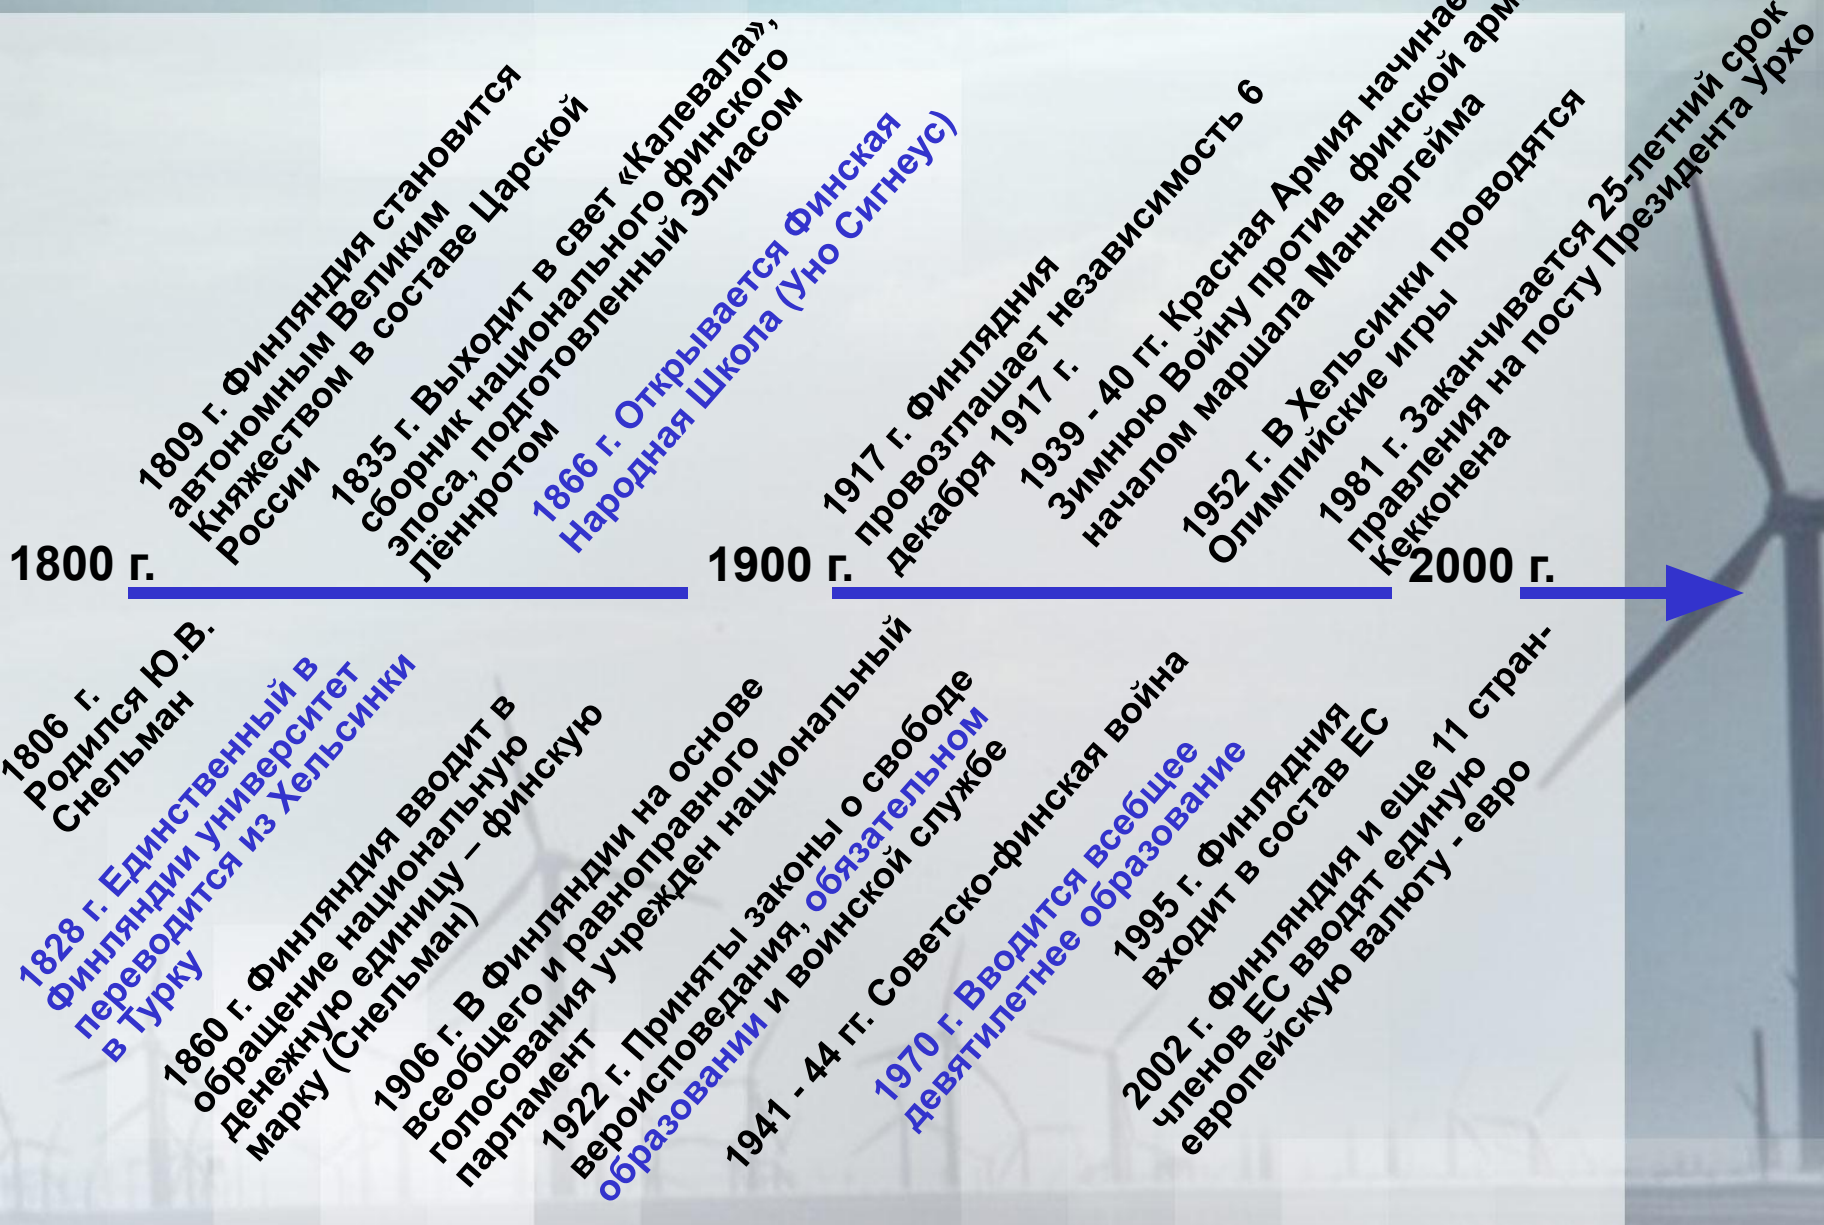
1809 г. Финляндия становится автономным Великим Княжеством в составе Царской России

1835 г. Выходит в свет «Калевала», сборник национального финского эпоса, подготовленный Элиасом Лённротом

1866 г. Открывается Финская Народная Школа (Уно Сигнеус)

1917 г. Финляндния провозглашает независимость 6 декабря 1917 г.

1939 - 40 гг. Красная Армия начинае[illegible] Зимнюю Войну против финской арм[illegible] началом маршала Маннергейма

1952 г. В Хельсинки проводятся Олимпийские игры

1981 г. Заканчивается 25-летний срок правления на посту Президента Урхо Кекконена

1800 г.

1900 г.

2000 г.

1806 г. Родился Ю.В. Снельман

1828 г. Единственный в Финляндии университет переводится из Хельсинки в Турку

1860 г. Финляндия вводит в обращение национальную денежную единицу – финскую марку (Снельман)

1906 г. В Финляндии на основе всеобщего и равноправного голосования учрежден национальный парламент

1922 г. Приняты законы о свободе вероисповедания, обязательном образовании и воинской службе

1941 - 44 гг. Советско-финская война

1970 г. Вводится всеобщее девятилетнее образование

1995 г. Финляндния входит в состав ЕС

2002 г. Финляндия и еще 11 стран-членов ЕС вводят единую европейскую валюту - евро